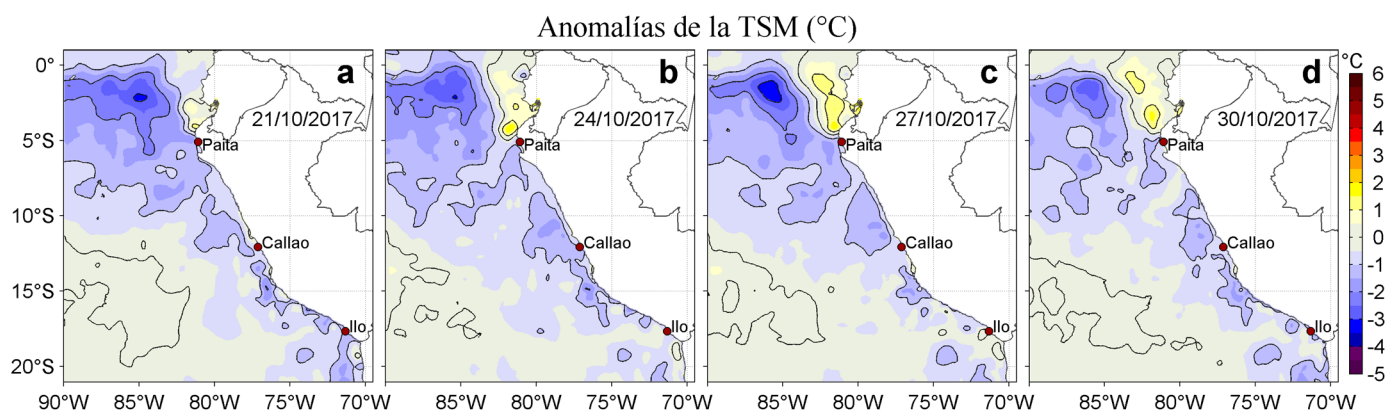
Anomalías de la TSM (°C)

0°
5°S
10°S
15°S
20°S

a
21/10/2017
Paita
Callao
Ilo

b
24/10/2017
Paita
Callao
Ilo

c
27/10/2017
Paita
Callao
Ilo

d
30/10/2017
Paita
Callao
Ilo

90°W 85°W 80°W 75°W 70°W
85°W 80°W 75°W 70°W
85°W 80°W 75°W 70°W
85°W 80°W 75°W 70°W

°C
6
5
4
3
2
1
0
-1
-2
-3
-4
-5